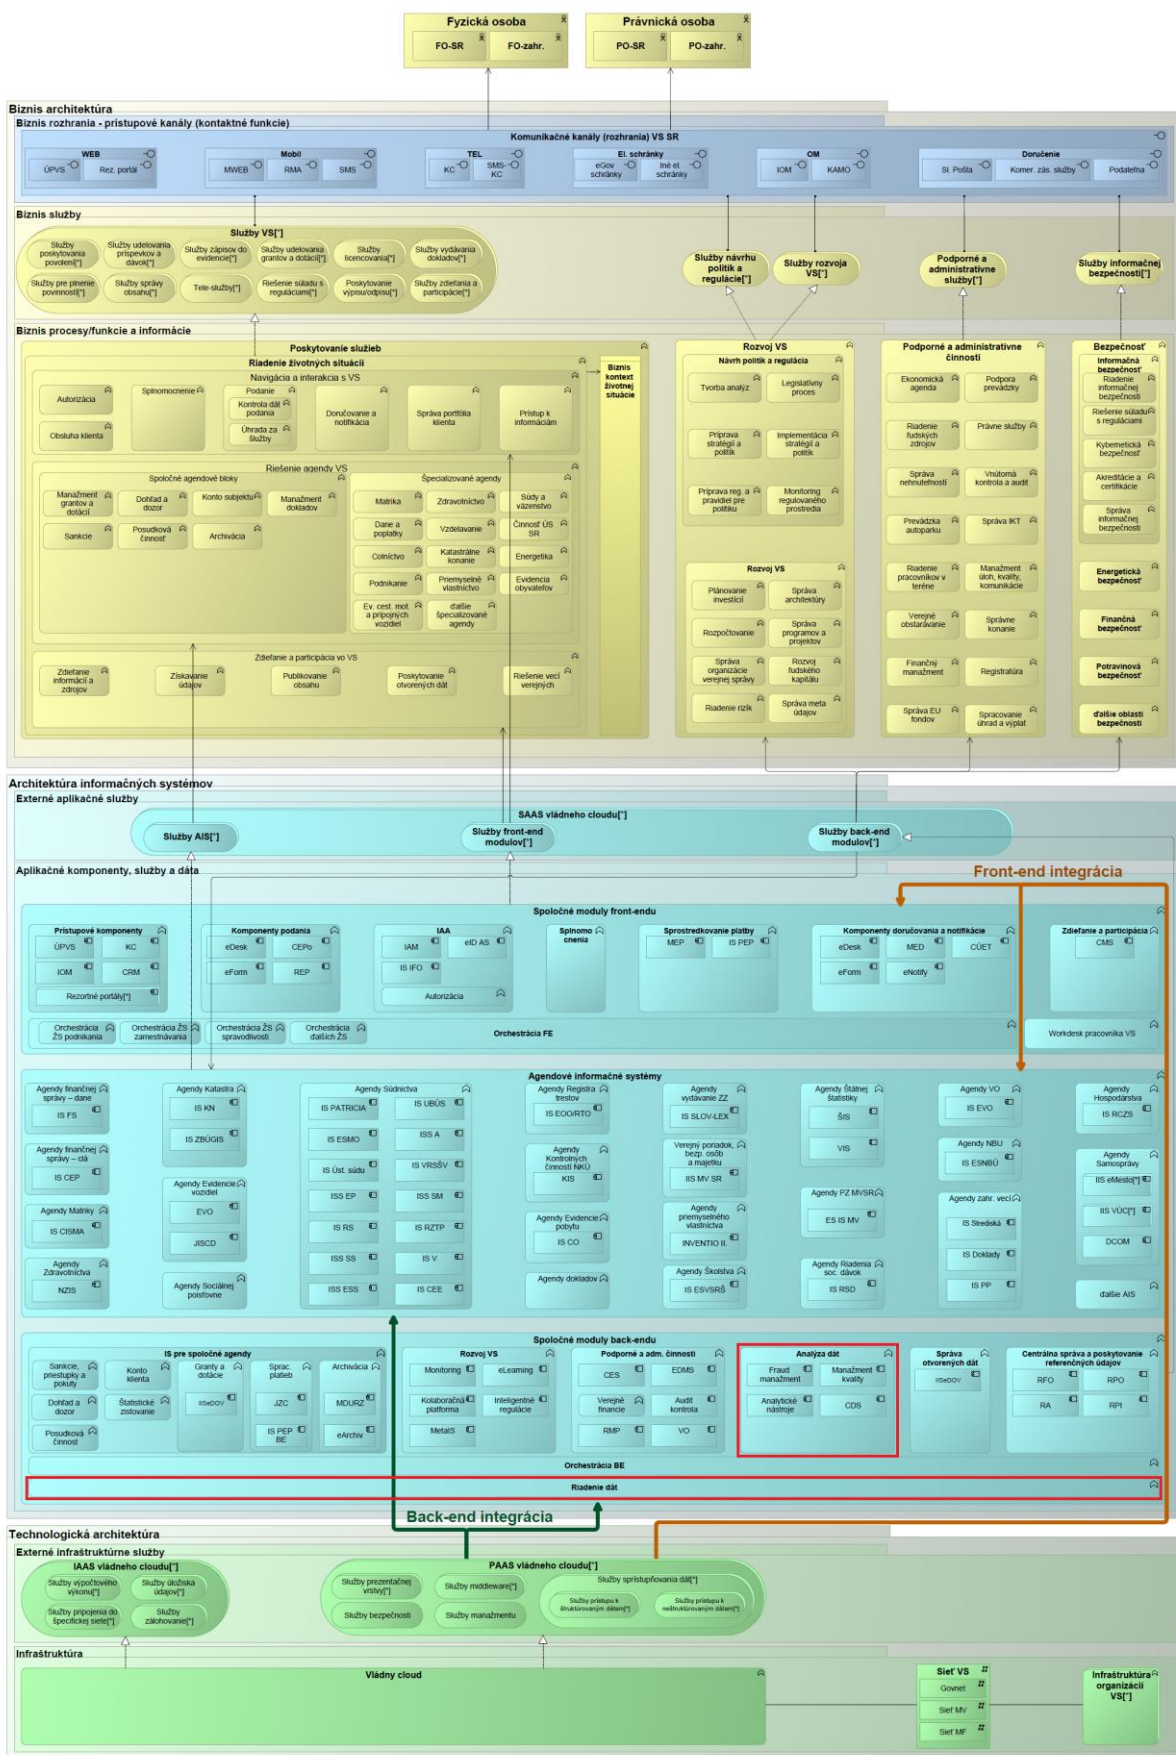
Fyzická osoba
FO-SR
FO-zahr.

Právnická osoba
PO-SR
PO-zahr.

Biznis architektúra
Biznis rozhrania - prístupové kanály (kontaktné funkcie)
Komunikačné kanály (rozhrania) VS SR
WEB
ÚPVS
Rez. portál
Mobil
MWEB
RMA
SMS
TEL
KC
SMS-KC
El. schránky
eGov schránky
Iné el. schránky
OM
IOM
KAMO
Doručenie
Sl. Pošta
Komer. zás. služby
Podateľňa

Biznis služby
Služby VS[*]
Služby poskytovania povolení[*]
Služby udeľovania príspevkov a dávok[*]
Služby zápisov do evidencie[*]
Služby udeľovania grantov a dotácií[*]
Služby licencovania[*]
Služby vydávania dokladov[*]
Služby pre plnenie povinností[*]
Služby správy obsahu[*]
Tele-služby[*]
Riešenie súladu s reguláciami[*]
Poskytovanie výpisu/odpisu[*]
Služby zdieľania a participácie[*]
Služby návrhu politík a regulácie[*]
Služby rozvoja VS[*]
Podporné a administratívne služby[*]
Služby informačnej bezpečnosti[*]

Biznis procesy/funkcie a informácie
Poskytovanie služieb
Riadenie životných situácií
Navigácia a interakcia s VS
Autorizácia
Obsluha klienta
Splnomocnenie
Podanie
Kontrola dát podania
Úhrada za služby
Doručovanie a notifikácia
Správa portfólia klienta
Prístup k informáciám
Biznis kontext životnej situácie
Riešenie agendy VS
Spoločné agendové bloky
Manažment grantov a dotácií
Dohľad a dozor
Konto subjektu
Manažment dokladov
Sankcie
Posudková činnosť
Archivácia
Špecializované agendy
Matrika
Zdravotníctvo
Súdy a väzenstvo
Dane a poplatky
Vzdelávanie
Činnosť ÚS SR
Colníctvo
Katastrálne konanie
Energetika
Podnikanie
Priemyselné vlastníctvo
Evidencia obyvateľov
Ev. cest. mot. a prípojných vozidiel
ďalšie špecializované agendy
Zdieľanie a participácia vo VS
Zdieľanie informácií a zdrojov
Získavanie údajov
Publikovanie obsahu
Poskytovanie otvorených dát
Riešenie vecí verejných
Rozvoj VS
Návrh politík a regulácia
Tvorba analýz
Legislatívny proces
Príprava stratégií a politík
Implementácia stratégií a politík
Príprava reg. a pravidiel pre politiku
Monitoring regulovaného prostredia
Rozvoj VS
Plánovanie investícií
Správa architektúry
Rozpočtovanie
Správa programov a projektov
Správa organizácie verejnej správy
Rozvoj ľudského kapitálu
Riadenie rizík
Správa meta údajov
Podporné a administratívne činnosti
Ekonomická agenda
Podpora prevádzky
Riadenie ľudských zdrojov
Právne služby
Správa nehnuteľností
Vnútorná kontrola a audit
Prevádzka autoparku
Správa IKT
Riadenie pracovníkov v teréne
Manažment úloh, kvality, komunikácie
Verejné obstarávanie
Správne konanie
Finančný manažment
Registratúra
Správa EU fondov
Spracovanie úhrad a výplat
Bezpečnosť
Informačná bezpečnosť
Riadenie informačnej bezpečnosti
Riešenie súladu s reguláciami
Kybernetická bezpečnosť
Akreditácie a certifikácie
Správa informačnej bezpečnosti
Energetická bezpečnosť
Finančná bezpečnosť
Potravinová bezpečnosť
ďalšie oblasti bezpečnosti

Architektúra informačných systémov
Externé aplikačné služby
SAAS vládneho cloudu[*]
Služby AIS[*]
Služby front-end modulov[*]
Služby back-end modulov[*]
Aplikačné komponenty, služby a dáta
Front-end integrácia
Spoločné moduly front-endu
Prístupové komponenty
ÚPVS
KC
IOM
CRM
Rezortné portály[*]
Komponenty podania
eDesk
CEPo
eForm
REP
IAA
IAM
eID AS
IS IFO
Autorizácia
Splnomocnenia
Sprostredkovanie platby
MEP
IS PEP
Komponenty doručovania a notifikácie
eDesk
MED
CÚET
eForm
eNotify
Zdieľanie a participácia
CMS
Orchestrácia ŽS podnikania
Orchestrácia ŽS zamestnávania
Orchestrácia ŽS spravodlivosti
Orchestrácia ďalších ŽS
Orchestrácia FE
Workdesk pracovníka VS
Agendové informačné systémy
Agendy finančnej správy – dane
IS FS
Agendy finančnej správy – clá
IS CEP
Agendy Matriky
IS CISMA
Agendy Zdravotníctva
NZIS
Agendy Katastra
IS KN
IS ZBGIS
Agendy Evidencie vozidiel
EVO
JISCD
Agendy Sociálnej poisťovne
Agendy Súdnictva
IS PATRICIA
IS UBUS
IS ESMO
ISS A
IS Úst. súdu
IS VRSSV
ISS EP
ISS SM
IS RS
IS RZTP
ISS SS
IS V
ISS ESS
IS CEE
Agendy Registra trestov
IS EOO/RTO
Agendy Kontrolných činností NKÚ
KIS
Agendy Evidencie pobytu
IS CO
Agendy dokladov
Agendy vydávanie ZZ
IS SLOV-LEX
Verejný poriadok, bezp. osôb a majetku
IS MV SR
Agendy priemyselného vlastníctva
INVENTIO II.
Agendy Školstva
IS ESVSRŠ
Agendy Štátnej štatistiky
ŠIS
VIS
Agendy PZ MVSR
ES IS MV
Agendy Riadenia soc. dávok
IS RSD
Agendy VO
IS EVO
Agendy NBU
IS ESNBÚ
Agendy zahr. vecí
IS Strediská
IS Doklady
IS PP
Agendy Hospodárstva
IS RCZS
Agendy Samosprávy
IIS eMesto[*]
IIS VÚC[*]
DCOM
ďalšie AIS
Spoločné moduly back-endu
IS pre spoločné agendy
Sankcie, priestupky a pokuty
Konto klienta
Granty a dotácie
Sprac. platieb
Archivácia
Dohľad a dozor
Štatistické zisťovanie
IISeDOV
JZC
MDURZ
Posudková činnosť
IS PEP BE
eArchív
Rozvoj VS
Monitoring
eLearning
Kolaboračná platforma
Inteligentné regulácie
MetaIS
Podporné a adm. činnosti
CES
EDMS
Verejné financie
Audit kontrola
RMP
VO
Analýza dát
Fraud manažment
Manažment kvality
Analytické nástroje
CDS
Správa otvorených dát
IISeDOV
Centrálna správa a poskytovanie referenčných údajov
RFO
RPO
RA
RPI
Orchestrácia BE
Riadenie dát
Back-end integrácia

Technologická architektúra
Externé infraštruktúrne služby
IAAS vládneho cloudu[*]
Služby výpočtového výkonu[*]
Služby úložiska údajov[*]
Služby pripojenia do špecifickej siete[*]
Služby zálohovania[*]
PAAS vládneho cloudu[*]
Služby prezentačnej vrstvy[*]
Služby middleware[*]
Služby bezpečnosti
Služby manažmentu
Služby sprístupňovania dát[*]
Služby prístupu k štruktúrovaným dátam[*]
Služby prístupu k neštruktúrovaným dátam[*]
Infraštruktúra
Vládny cloud
Sieť VS
Govnet
Sieť MV
Sieť MF
Infraštruktúra organizácií VS[*]